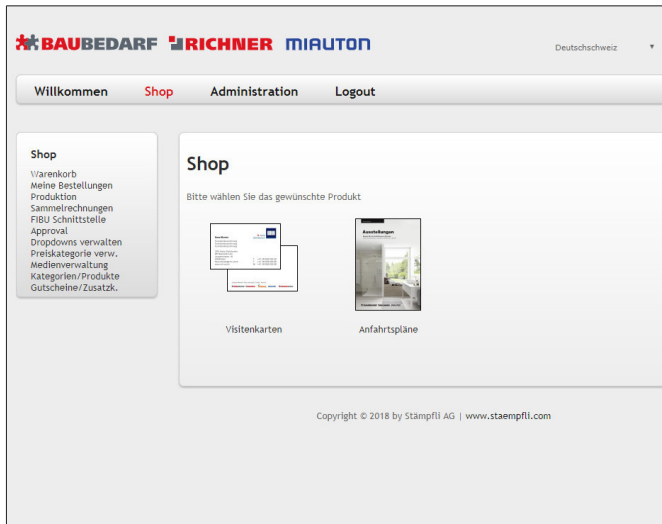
BAUBEDARF RICHNER MIAUTON

Deutschschweiz

Willkommen Shop Administration Logout

Shop
Warenkorb
Meine Bestellungen
Produktion
Sammelrechnungen
FIBU Schnittstelle
Approval
Dropdowns verwalten
Preiskategorie verw.
Medienverwaltung
Kategorien/Produkte
Gutscheine/Zusatzk.

Shop

Bitte wählen Sie das gewünschte Produkt

Ausstellungen

Visitenkarten

Anfahrtspläne

Copyright © 2018 by Stämpfli AG | www.staempfli.com